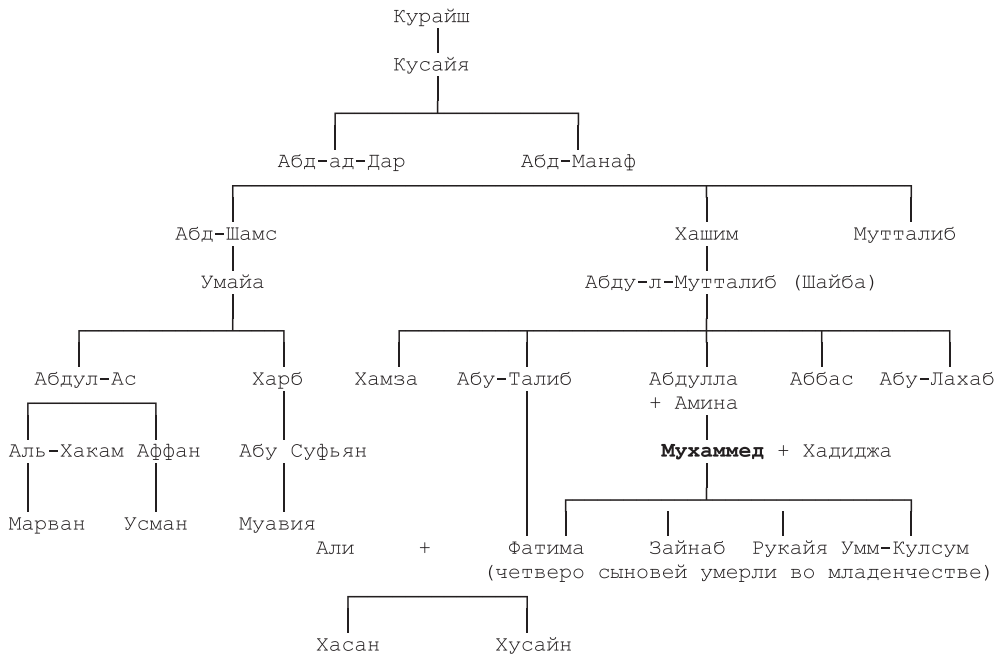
Курайш
Кусайя
Абд-ад-Дар
Абд-Манаф
Абд-Шамс
Хашим
Мутталиб
Умайа
Абду-л-Мутталиб (Шайба)
Абдул-Ас
Харб
Хамза
Абу-Талиб
Абдулла + Амина
Аббас
Абу-Лахаб
Аль-Хакам
Аффан
Абу Суфьян
**Мухаммед** + Хадиджа
Марван
Усман
Муавия
Али + Фатима
Зайнаб
Рукайя
Умм-Кулсум
(четверо сыновей умерли во младенчестве)
Хасан
Хусайн